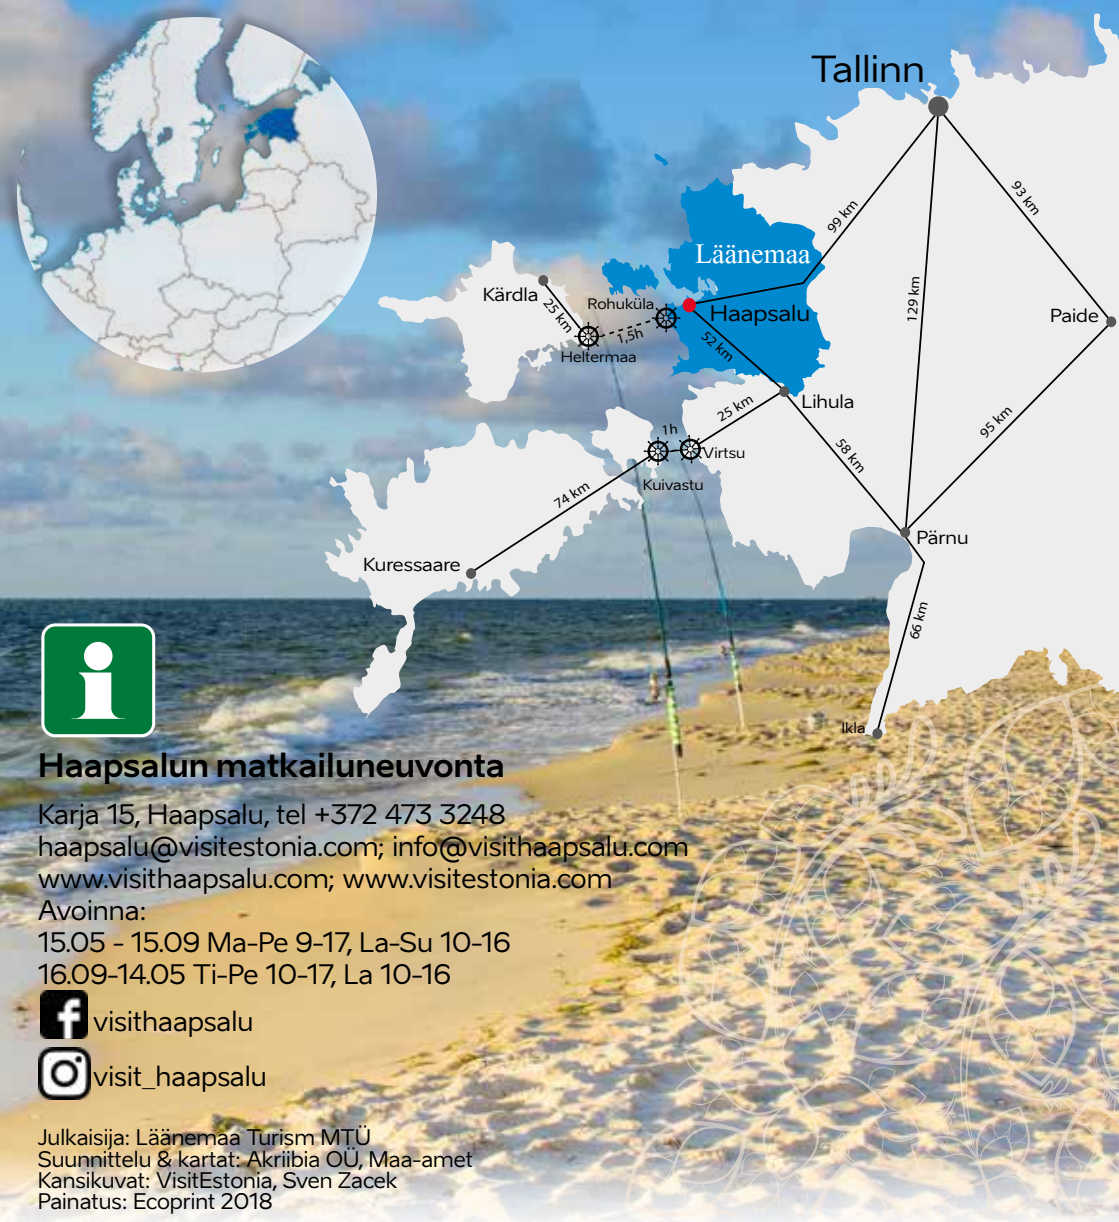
Tallinn

Läänemaa

Kärdla

Rohuküla

25 km

1,5h

Heltermaa

Haapsalu

99 km

93 km

129 km

Paide

52 km

Lihula

25 km

1h

Virtsu

Kuivastu

58 km

95 km

74 km

Pärnu

Kuressaare

66 km

Ikla

Haapsalun matkailuneuvonta

Karja 15, Haapsalu, tel +372 473 3248
haapsalu@visitestonia.com; info@visithaapsalu.com
www.visithaapsalu.com; www.visitestonia.com
Avoinna:
15.05 - 15.09 Ma-Pe 9-17, La-Su 10-16
16.09-14.05 Ti-Pe 10-17, La 10-16

visithaapsalu

visit_haapsalu

Julkaisija: Läänemaa Turism MTÜ
Suunnittelu & kartat: Akriibia OÜ, Maa-amet
Kansikuvat: VisitEstonia, Sven Zacek
Painatus: Ecoprint 2018